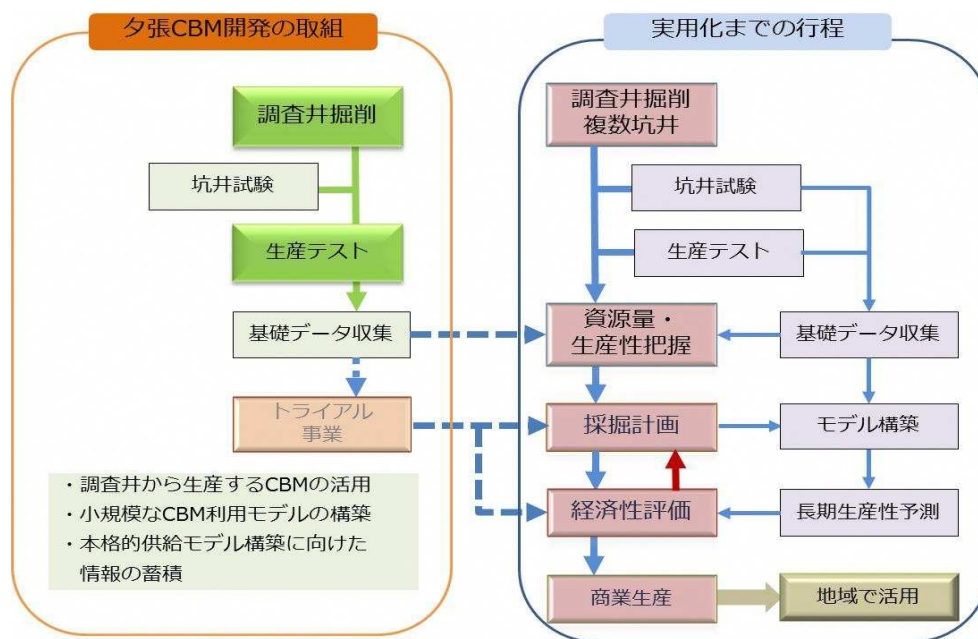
夕張CBM開発の取組

調査井掘削

坑井試験

生産テスト

基礎データ収集

トライアル事業

・調査井から生産するCBMの活用
・小規模なCBM利用モデルの構築
・本格的供給モデル構築に向けた情報の蓄積

実用化までの行程

調査井掘削
複数坑井

坑井試験

生産テスト

資源量・生産性把握

基礎データ収集

採掘計画

モデル構築

経済性評価

長期生産性予測

商業生産

地域で活用